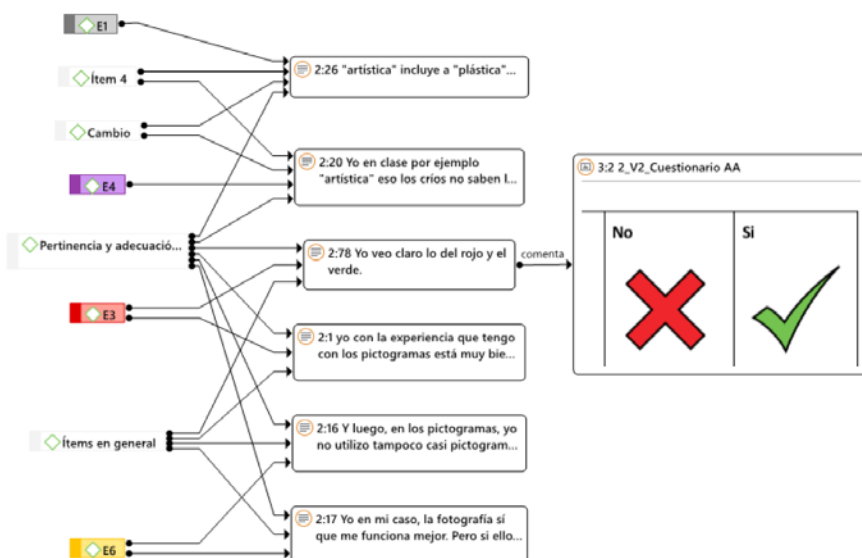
E1

Ítem 4

Cambio

E4

Pertinencia y adecuació...

E3

Ítems en general

E6

2:26 "artística" incluye a "plástica"...

2:20 Yo en clase por ejemplo "artística" eso los críos no saben l...

2:78 Yo veo claro lo del rojo y el verde.

comenta

2:1 yo con la experiencia que tengo con los pictogramas está muy bie...

2:16 Y luego, en los pictogramas, yo no utilizo tampoco casi pictogram...

2:17 Yo en mi caso, la fotografía sí que me funciona mejor. Pero si ello...

3:2 2_V2_Cuestionario AA

| No | Si |
|---|---|
| | |